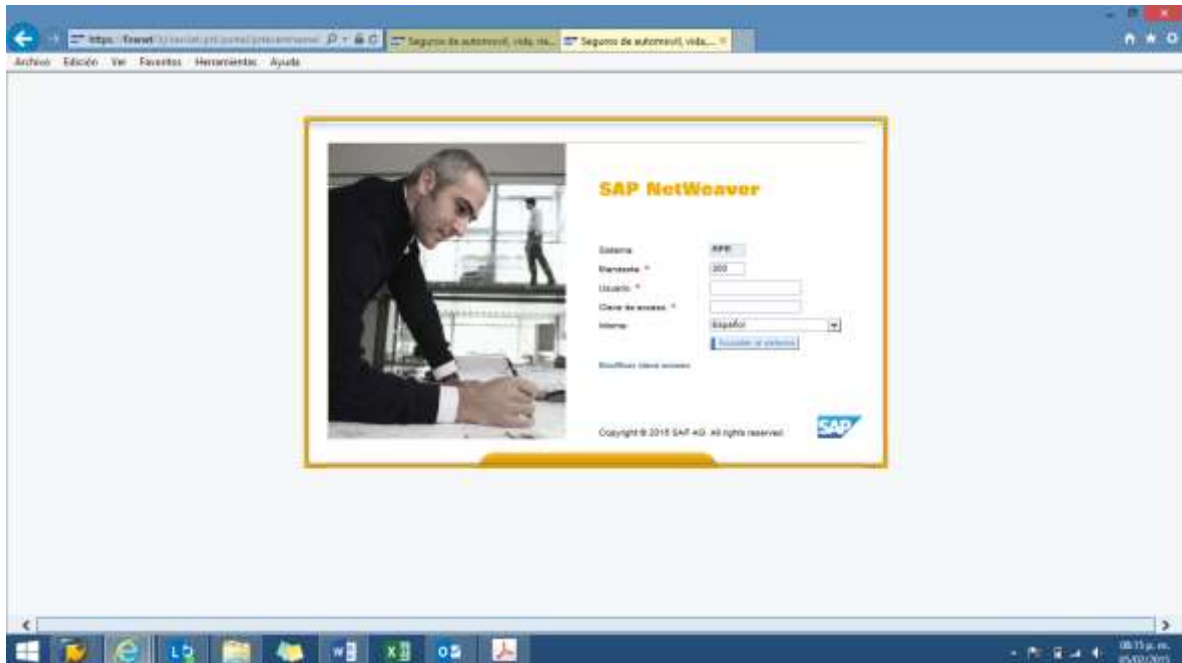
https://finnet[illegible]
Seguros de automóvil, vida, ma...
Seguros de automóvil, vida,...
Archivo Edición Ver Favoritos Herramientas Ayuda

SAP NetWeaver

Sistema: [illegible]
Mandante * 300
Usuario *
Clave de acceso *
Idioma: Español
Acceder al sistema
Modificar clave acceso

Copyright © 2015 SAP AG. All rights reserved.
SAP

08:15 p. m.
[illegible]